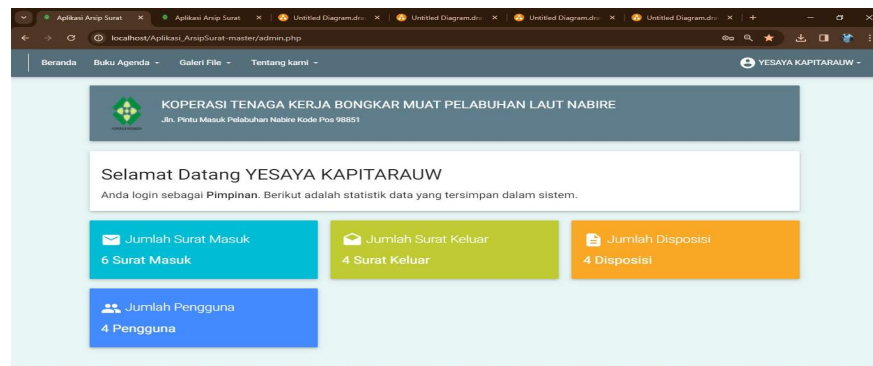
Aplikasi Arsip Surat ×
Aplikasi Arsip Surat ×
Untitled Diagram.dra ×
Untitled Diagram.dra ×
Untitled Diagram.dra ×
Untitled Diagram.dra ×
+

localhost/Aplikasi_ArsipSurat-master/admin.php

Beranda Buku Agenda ▾ Galeri File ▾ Tentang kami ▾

YESAYA KAPITARAUW ▾

KOPERASI TENAGA KERJA BONGKAR MUAT PELABUHAN LAUT NABIRE
Jln. Pintu Masuk Pelabuhan Nabire Kode Pos 98851

Selamat Datang YESAYA KAPITARAUW
Anda login sebagai **Pimpinan**. Berikut adalah statistik data yang tersimpan dalam sistem.

Jumlah Surat Masuk
6 Surat Masuk

Jumlah Surat Keluar
4 Surat Keluar

Jumlah Disposisi
4 Disposisi

Jumlah Pengguna
4 Pengguna